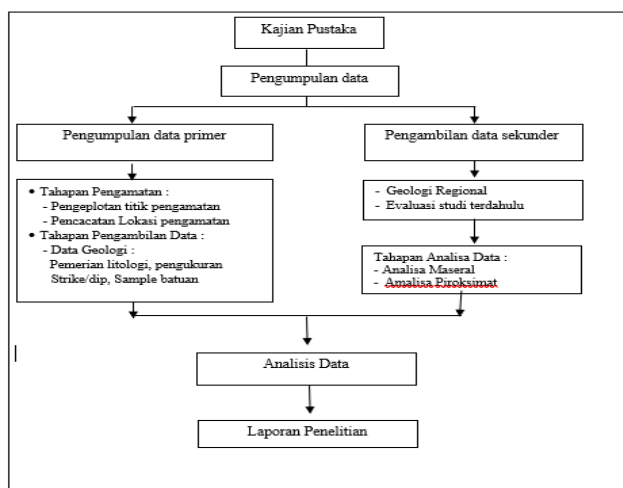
Kajian Pustaka

Pengumpulan data

Pengumpulan data primer

Pengambilan data sekunder

• Tahapan Pengamatan :
- Pengeplotan titik pengamatan
- Pencacatan Lokasi pengamatan
• Tahapan Pengambilan Data :
- Data Geologi :
Pemerian litologi, pengukuran Strike/dip, Sample batuan

- Geologi Regional
- Evaluasi studi terdahulu

Tahapan Analisa Data :
- Analisa Maseral
- Amalisa Piroksimat

Analisis Data

Laporan Penelitian